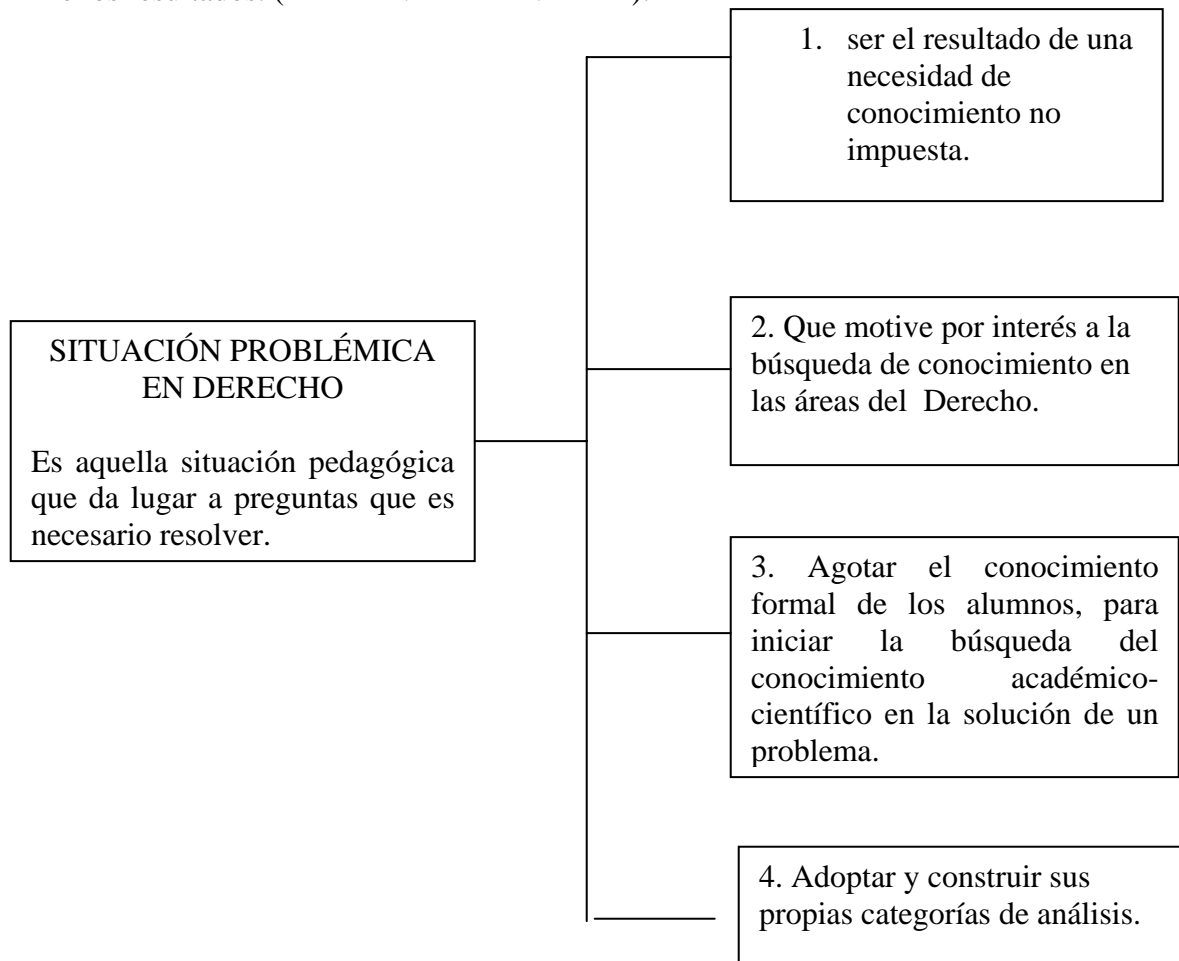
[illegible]

SITUACIÓN PROBLÉMICA EN DERECHO

Es aquella situación pedagógica que da lugar a preguntas que es necesario resolver.

1. ser el resultado de una necesidad de conocimiento no impuesta.

2. Que motive por interés a la búsqueda de conocimiento en las áreas del Derecho.

3. Agotar el conocimiento formal de los alumnos, para iniciar la búsqueda del conocimiento académico-científico en la solución de un problema.

4. Adoptar y construir sus propias categorías de análisis.